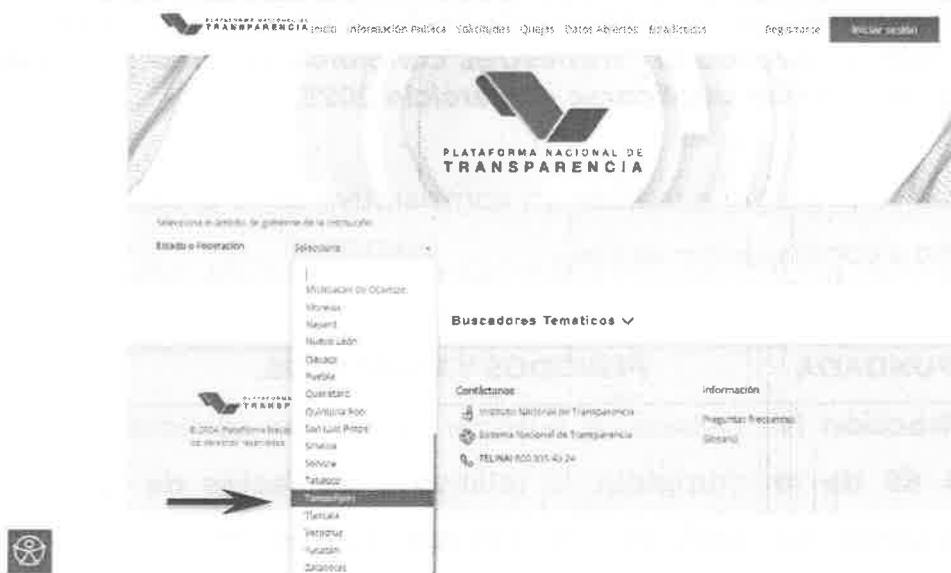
PLATAFORMA NACIONAL DE TRANSPARENCIA Inicio Información Pública Solicitudes Quejas Datos Abiertos Estadísticas Regístrate Iniciar sesión

PLATAFORMA NACIONAL DE TRANSPARENCIA

Selecciona el ámbito de gobierno de la institución

Estado o Federación Selecciona

Michoacán de Ocampo
Morelos
Nayarit
Nuevo León
Oaxaca
Puebla
Querétaro
Quintana Roo
San Luis Potosí
Sinaloa
Sonora
Tabasco
Tamaulipas
Tlaxcala
Veracruz
Yucatán
Zacatecas

Buscadores Temáticos

PLATAFORMA NACIONAL DE TRANSPARENCIA

© 2024 Plataforma Nacional de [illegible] reservados

Contáctanos
Instituto Nacional de Transparencia
Sistema Nacional de Transparencia
TELINAI 800 835 43 24

Información
Preguntas frecuentes
Glosario